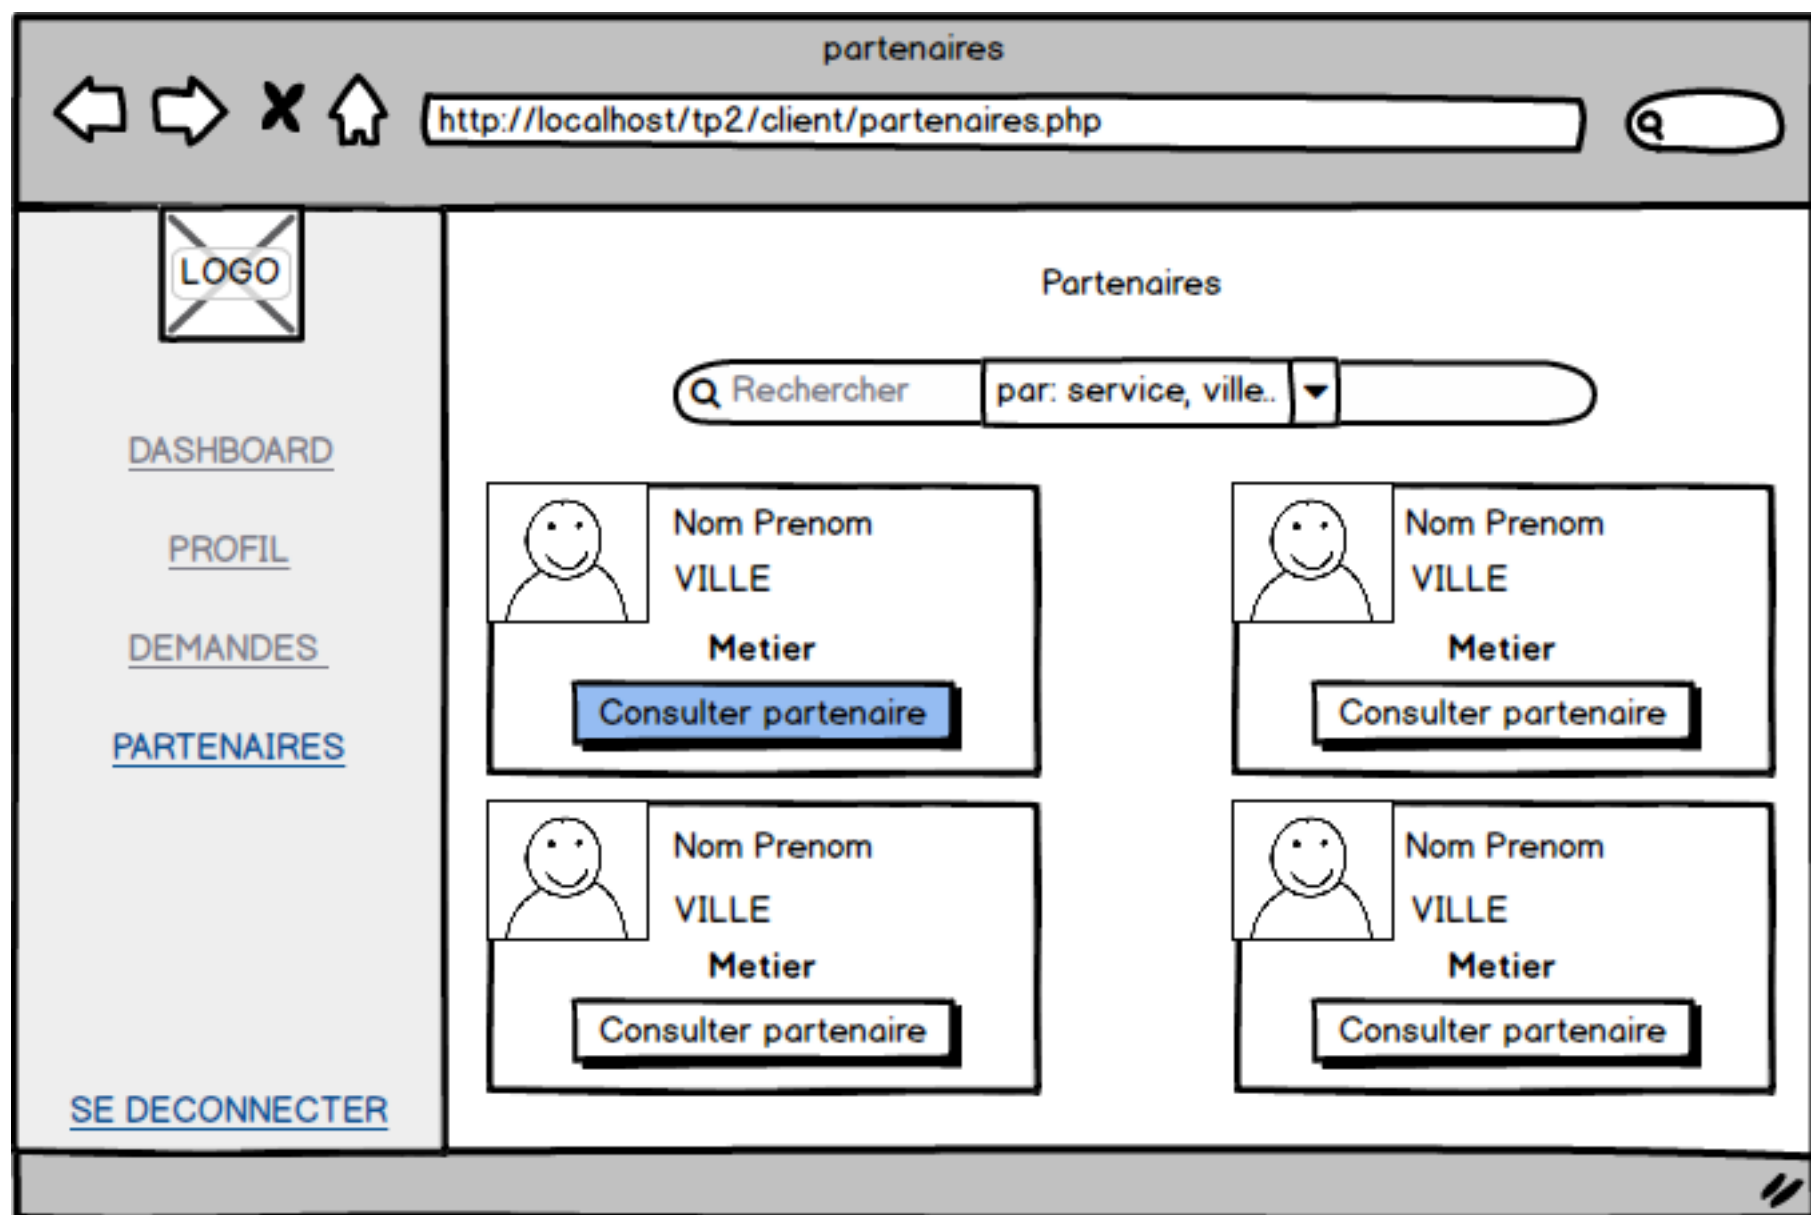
partenaires

http://localhost/tp2/client/partenaires.php

LOGO

DASHBOARD

PROFIL

DEMANDES

PARTENAIRES

SE DECONNECTER

Partenaires

Rechercher

par: service, ville..

Nom Prenom
VILLE
Metier
Consulter partenaire

Nom Prenom
VILLE
Metier
Consulter partenaire

Nom Prenom
VILLE
Metier
Consulter partenaire

Nom Prenom
VILLE
Metier
Consulter partenaire